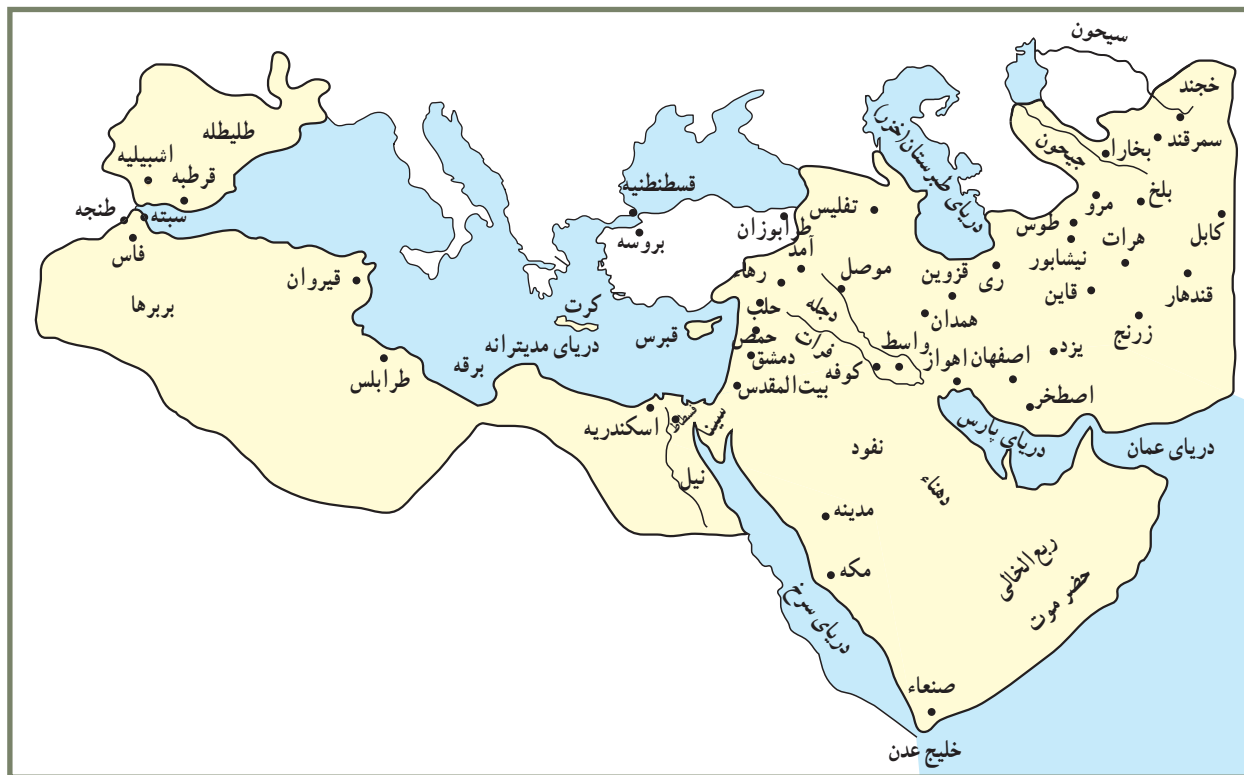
سیحون
خجند
سمرقند
بخارا
جیحون
بلخ
مرو
کابل
هرات
طوس
نیشابور
قندهار
قاین
زرنج
یزد
اصطخر
دریای عمان
دریای پارس
دریای طبرستان (خزر)
تفلیس
طرابوزان
آمد
رها
موصل
قزوین
ری
همدان
دجله
فرات
واسط
اصفهان
اهواز
حلب
حمص
دمشق
کوفه
بیت المقدس
قسطنطنیه
بروسه
کرت
قبرس
دریای مدیترانه
برقه
طرابلس
قیروان
بربرها
طلیطله
اشبیلیه
قرطبه
طنجه
سبته
فاس
اسکندریه
فسطاط
سینا
نیل
نفود
دهناء
مدینه
مکه
ربع الخالی
حضرموت
دریای سرخ
صنعاء
خلیج عدن